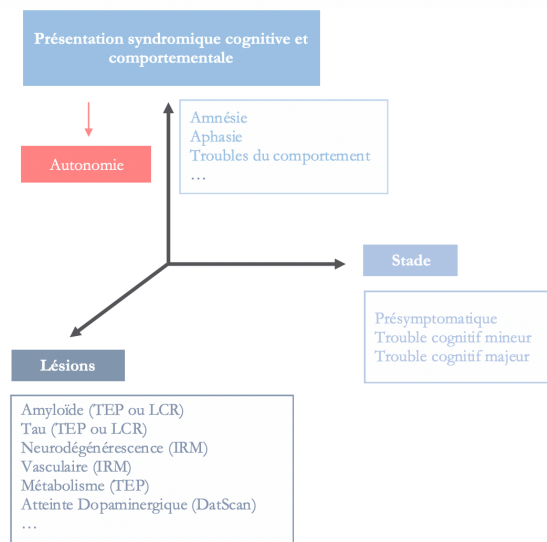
Présentation syndromique cognitive et comportementale

Autonomie

Amnésie
Aphasie
Troubles du comportement
…

Stade

Présymptomatique
Trouble cognitif mineur
Trouble cognitif majeur

Lésions

Amyloïde (TEP ou LCR)
Tau (TEP ou LCR)
Neurodégénérescence (IRM)
Vasculaire (IRM)
Métabolisme (TEP)
Atteinte Dopaminergique (DatScan)
…